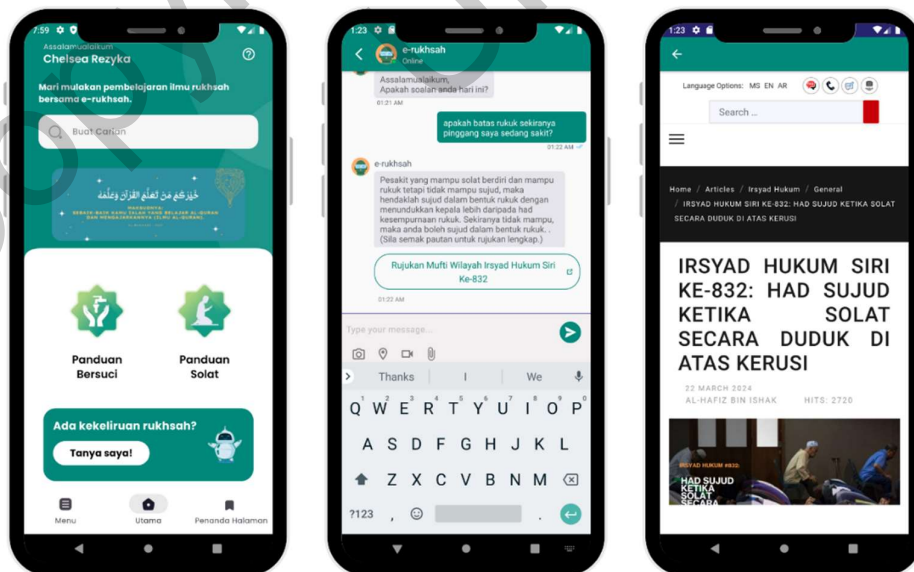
7:59

Assalamualaikum
Chelsea Rezyka

Mari mulakan pembelajaran ilmu rukhsah bersama e-rukhsah.

Buat Carian

خَيْرُكُمْ مَنْ تَعَلَّمَ الْقُرْآنَ وَعَلَّمَهُ

MAKSUDNYA:
SEBAIK-BAIK KAMU IALAH YANG BELAJAR AL-QURAN DAN MENGAJARKANNYA (ILMU AL-QURAN)

Panduan Bersuci

Panduan Solat

Ada kekeliruan rukhsah?

Tanya saya!

Menu

Utama

Penanda Halaman

1:23

e-rukhsah
Online

Assalamualaikum,
Apakah soalan anda hari ini?
01:21 AM

apakah batas rukuk sekiranya pinggang saya sedang sakit?
01:22 AM

e-rukhsah

Pesakit yang mampu solat berdiri dan mampu rukuk tetapi tidak mampu sujud, maka hendaklah sujud dalam bentuk rukuk dengan menundukkan kepala lebih daripada had kesempurnaan rukuk. Sekiranya tidak mampu, maka anda boleh sujud dalam bentuk rukuk. . (Sila semak pautan untuk rujukan lengkap.)

Rujukan Mufti Wilayah Irsyad Hukum Siri Ke-832

01:22 AM

Type your message...

Thanks | I | We

Q W E R T Y U I O P
A S D F G H J K L
Z X C V B N M
?123 , .

1:23

Language Options: MS EN AR

Search ...

Home / Articles / Irsyad Hukum / General / IRSYAD HUKUM SIRI KE-832: HAD SUJUD KETIKA SOLAT SECARA DUDUK DI ATAS KERUSI

IRSYAD HUKUM SIRI KE-832: HAD SUJUD KETIKA SOLAT SECARA DUDUK DI ATAS KERUSI

22 MARCH 2024
AL-HAFIZ BIN ISHAK
HITS: 2720

IRSYAD HUKUM #832:
HAD SUJUD KETIKA SOLAT SECARA